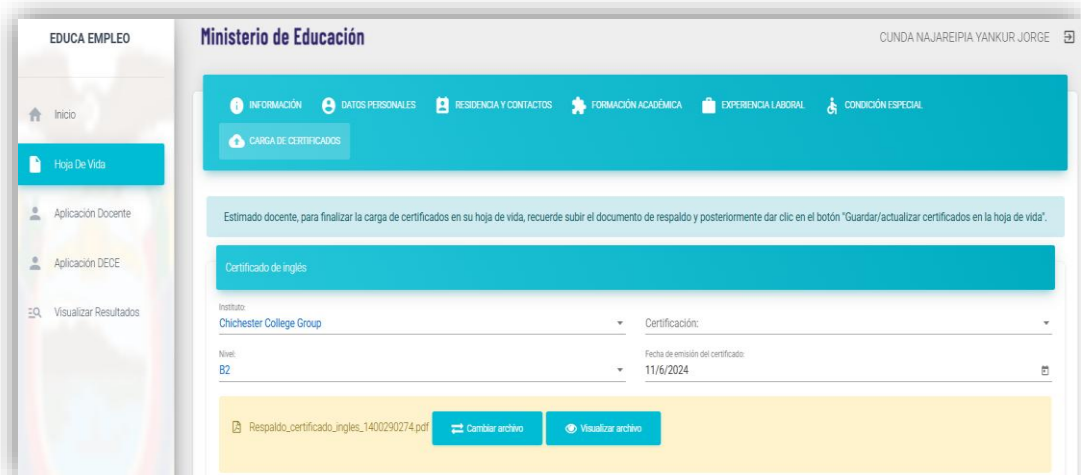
EDUCA EMPLEO

Inicio

Hoja De Vida

Aplicación Docente

Aplicación DECE

Visualizar Resultados

Ministerio de Educación

CUNDA NAJAREIPIA YANKUR JORGE

INFORMACIÓN DATOS PERSONALES RESIDENCIA Y CONTACTOS FORMACIÓN ACADÉMICA EXPERIENCIA LABORAL CONDICIÓN ESPECIAL

CARGA DE CERTIFICADOS

Estimado docente, para finalizar la carga de certificados en su hoja de vida, recuerde subir el documento de respaldo y posteriormente dar clic en el botón "Guardar/actualizar certificados en la hoja de vida".

Certificado de inglés

Instituto:
Chichester College Group

Certificación:

Nivel:
B2

Fecha de emisión del certificado:
11/6/2024

Respaldo_certificado_ingles_1400290274.pdf

Cambiar archivo

Visualizar archivo